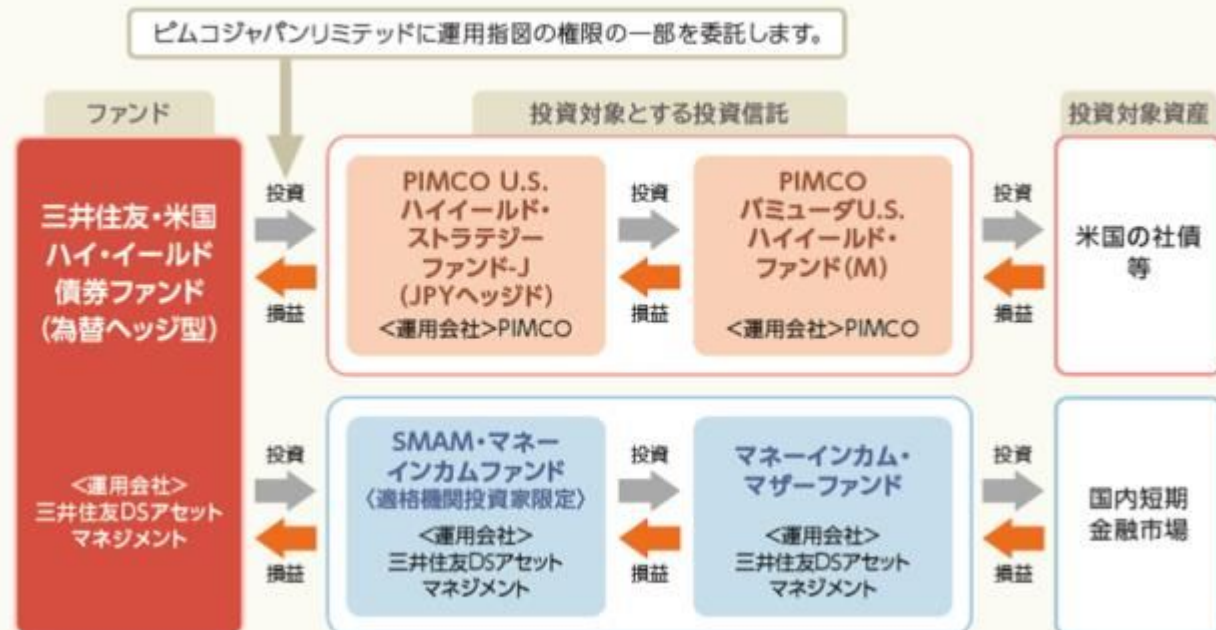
ピムコジャパンリミテッドに運用指図の権限の一部を委託します。

ファンド

三井住友・米国ハイ・イールド債券ファンド（為替ヘッジ型）

<運用会社>
三井住友DSアセットマネジメント

投資対象とする投資信託

投資資産

投資

損益

PIMCO U.S. ハイイールド・ストラテジーファンド-J（JPYヘッジド）
<運用会社>PIMCO

投資

損益

PIMCO バミューダU.S. ハイイールド・ファンド（M）
<運用会社>PIMCO

投資

損益

米国の社債等

投資

損益

SMAM・マネーインカムファンド〈適格機関投資家限定〉
<運用会社>
三井住友DSアセットマネジメント

投資

損益

マネーインカム・マザーファンド
<運用会社>
三井住友DSアセットマネジメント

投資

損益

国内短期金融市場